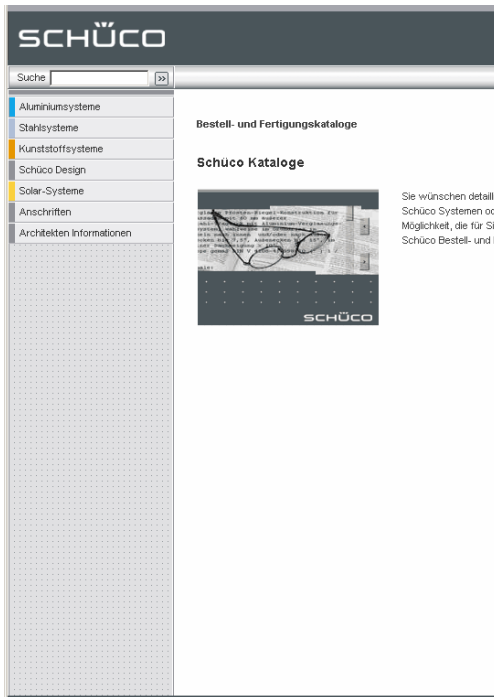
SCHÜCO

Suche >>

Aluminiumsysteme
Stahlsysteme
Kunststoffsysteme
Schüco Design
Solar-Systeme
Anschriften
Architekten Informationen

Bestell- und Fertigungskataloge

Schüco Kataloge

SCHÜCO

Sie wünschen detail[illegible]
Schüco Systemen od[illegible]
Möglichkeit, die für S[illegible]
Schüco Bestell- und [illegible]